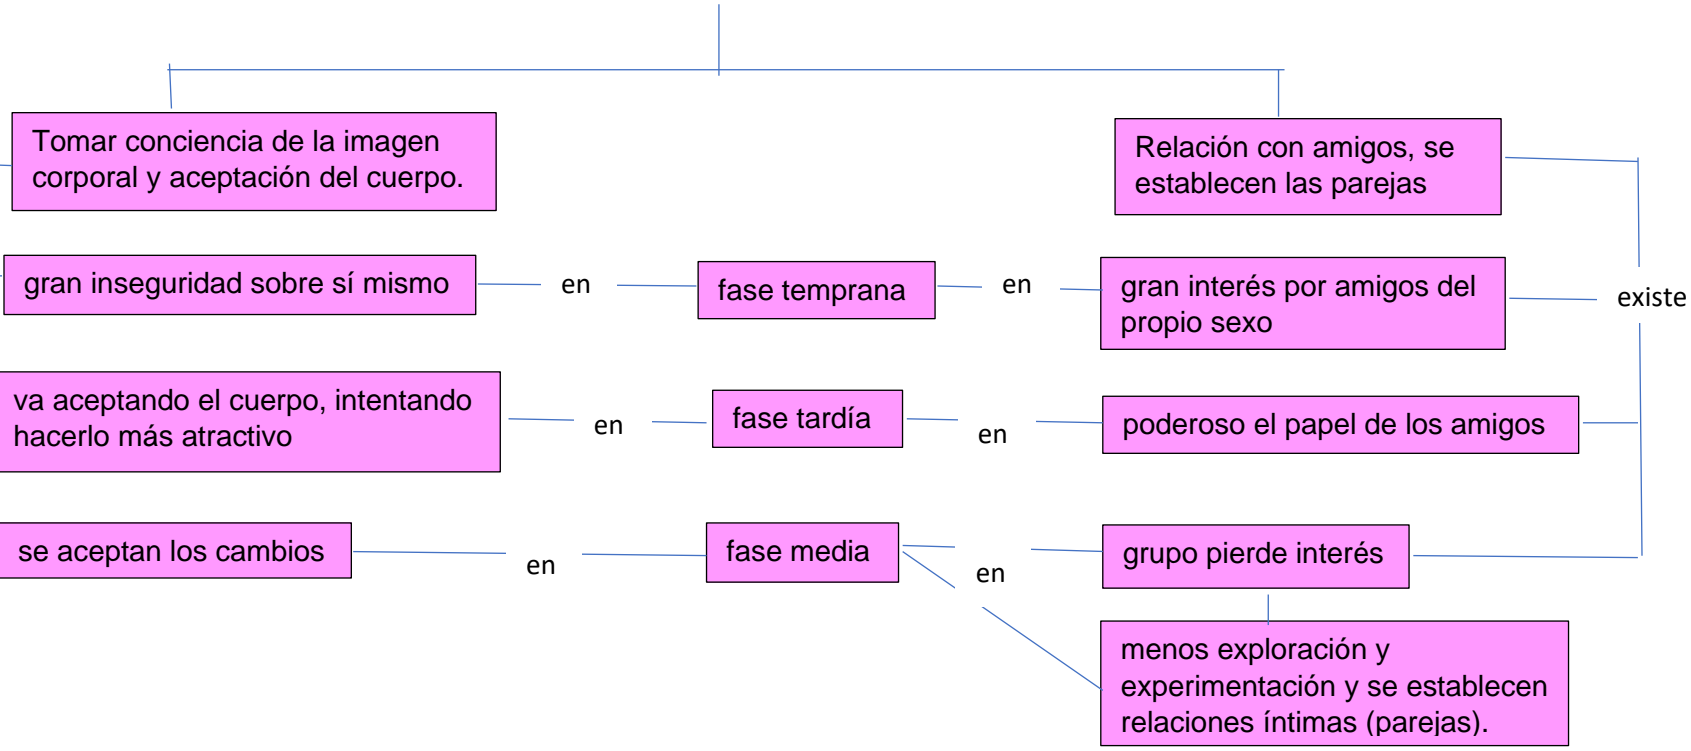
Tomar conciencia de la imagen corporal y aceptación del cuerpo.

Relación con amigos, se establecen las parejas

gran inseguridad sobre sí mismo

en

fase temprana

en

gran interés por amigos del propio sexo

existe

va aceptando el cuerpo, intentando hacerlo más atractivo

en

fase tardía

en

poderoso el papel de los amigos

se aceptan los cambios

en

fase media

en

grupo pierde interés

menos exploración y experimentación y se establecen relaciones íntimas (parejas).